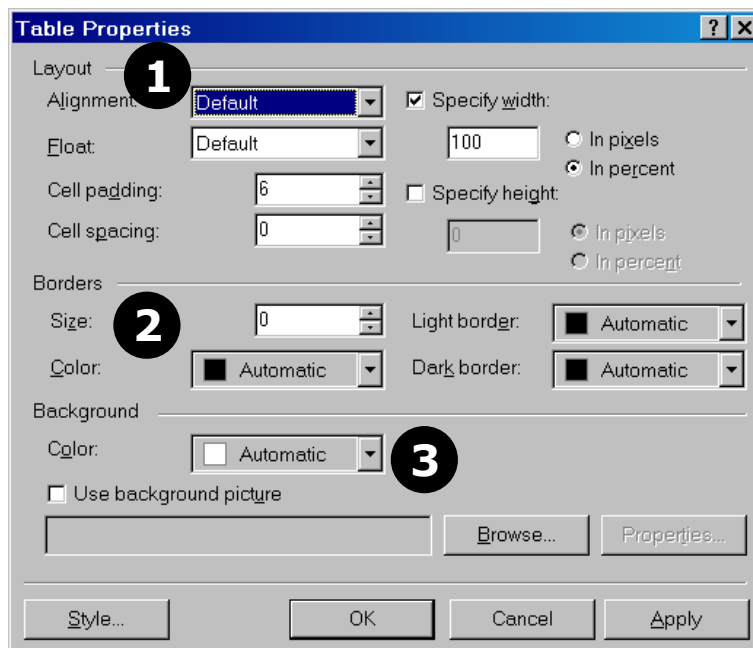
Table Properties ? X

Layout

1

Alignment: Default

Specify width:

Float: Default

100

In pixels

In percent

Cell padding: 6

Specify height:

Cell spacing: 0

0

In pixels

In percent

Borders

Size: 2 0

Light border: Automatic

Color: Automatic

Dark border: Automatic

Background

Color: Automatic 3

Use background picture

Browse...

Properties...

Style...

OK

Cancel

Apply